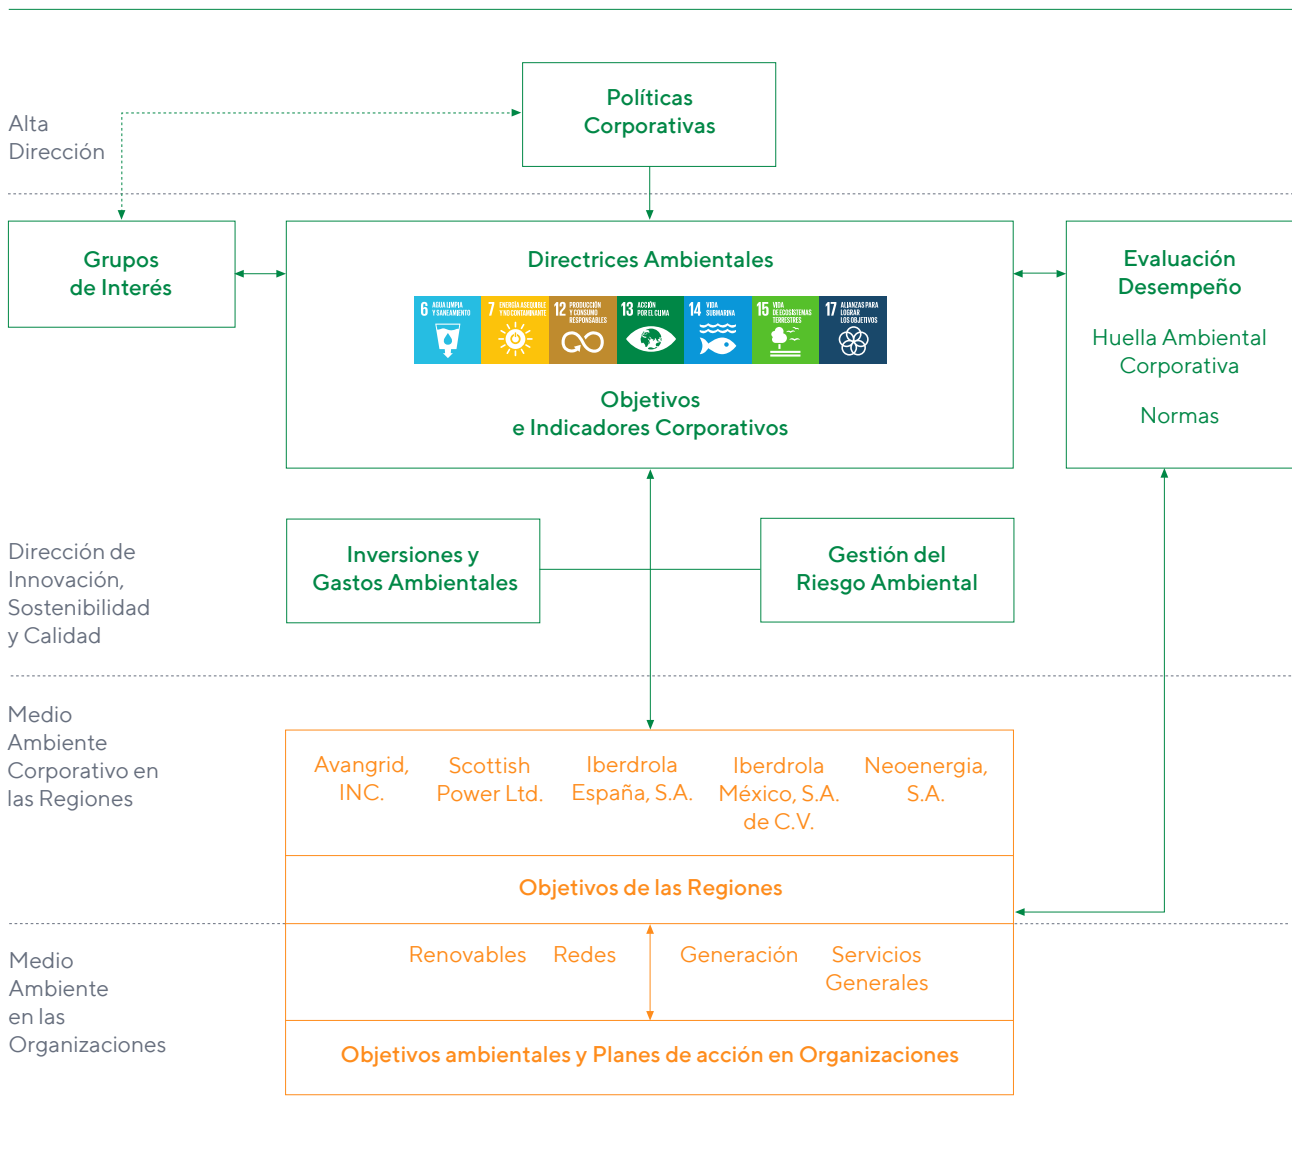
Alta Dirección

Políticas Corporativas

Grupos de Interés

Directrices Ambientales

6 AGUA LIMPIA Y SANEAMIENTO
7 ENERGÍA ASEQUIBLE Y NO CONTAMINANTE
12 PRODUCCIÓN Y CONSUMO RESPONSABLES
13 ACCIÓN POR EL CLIMA
14 VIDA SUBMARINA
15 VIDA DE ECOSISTEMAS TERRESTRES
17 ALIANZAS PARA LOGRAR LOS OBJETIVOS

Objetivos e Indicadores Corporativos

Evaluación Desempeño

Huella Ambiental Corporativa

Normas

Dirección de Innovación, Sostenibilidad y Calidad

Inversiones y Gastos Ambientales

Gestión del Riesgo Ambiental

Medio Ambiente Corporativo en las Regiones

Avangrid, INC.

Scottish Power Ltd.

Iberdrola España, S.A.

Iberdrola México, S.A. de C.V.

Neoenergia, S.A.

Objetivos de las Regiones

Medio Ambiente en las Organizaciones

Renovables

Redes

Generación

Servicios Generales

Objetivos ambientales y Planes de acción en Organizaciones